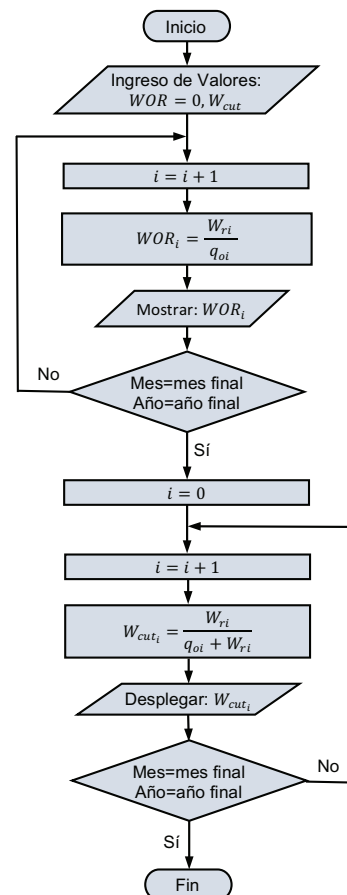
Inicio

Ingreso de Valores: $WOR = 0, W_{cut}$

$i = i + 1$

$WOR_i = \frac{W_{ri}}{q_{oi}}$

Mostrar: $WOR_i$

No

Mes=mes final
Año=año final

Sí

$i = 0$

$i = i + 1$

$W_{cut_i} = \frac{W_{ri}}{q_{oi} + W_{ri}}$

Desplegar: $W_{cut_i}$

No

Mes=mes final
Año=año final

Sí

Fin